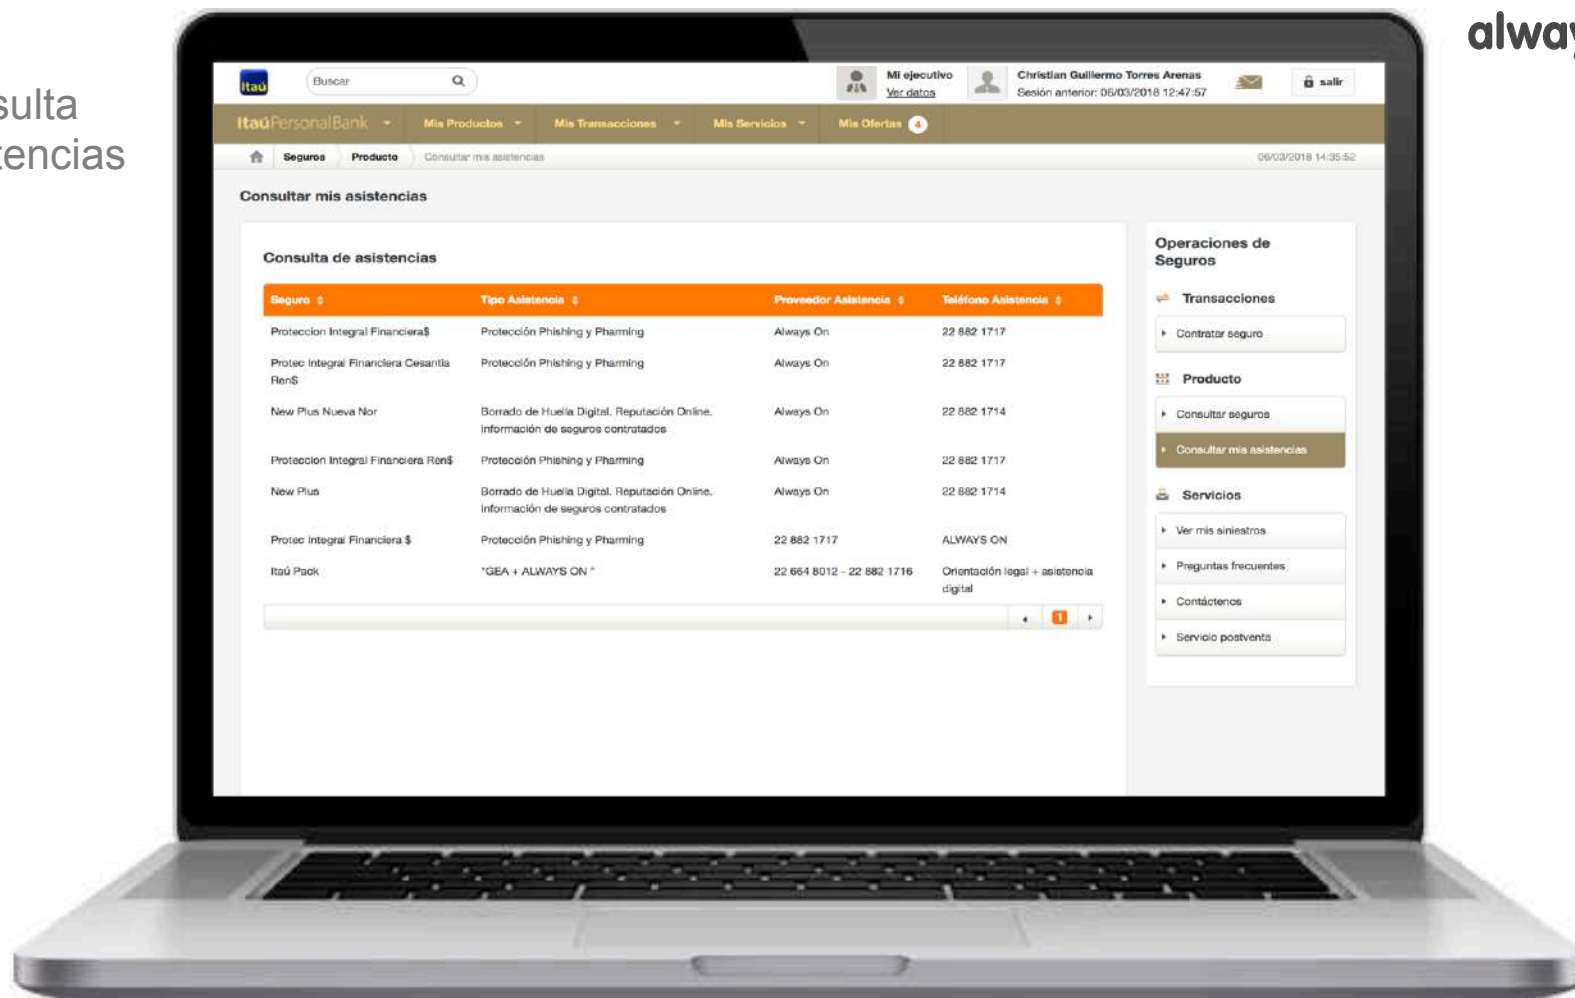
sulta
tencias

alwa

Itaú

Buscar

Mi ejecutivo
Ver datos

Christian Guillermo Torres Arenas
Sesión anterior: 06/03/2018 12:47:57

salir

ItaúPersonalBank | Mis Productos | Mis Transacciones | Mis Servicios | Mis Ofertas 4

Seguros | Producto | Consultar mis asistencias

06/03/2018 14:35:52

Consultar mis asistencias

Consulta de asistencias

| Seguro | Tipo Asistencia | Proveedor Asistencia | Teléfono Asistencia |
|---|---|---|---|
| Proteccion Integral Financiera$ | Protección Phishing y Pharming | Always On | 22 882 1717 |
| Protec Integral Financiera Cesantia Ren$ | Protección Phishing y Pharming | Always On | 22 882 1717 |
| New Plus Nueva Nor | Borrado de Huella Digital, Reputación Online, Información de seguros contratados | Always On | 22 882 1714 |
| Proteccion Integral Financiera Ren$ | Protección Phishing y Pharming | Always On | 22 882 1717 |
| New Plus | Borrado de Huella Digital, Reputación Online, Información de seguros contratados | Always On | 22 882 1714 |
| Protec Integral Financiera $ | Protección Phishing y Pharming | 22 882 1717 | ALWAYS ON |
| Itaú Pack | "GEA + ALWAYS ON" | 22 664 8012 - 22 882 1716 | Orientación legal + asistencia digital |

1

Operaciones de Seguros

Transacciones
Contratar seguro

Producto
Consultar seguros
Consultar mis asistencias

Servicios
Ver mis siniestros
Preguntas frecuentes
Contáctenos
Servicio postventa